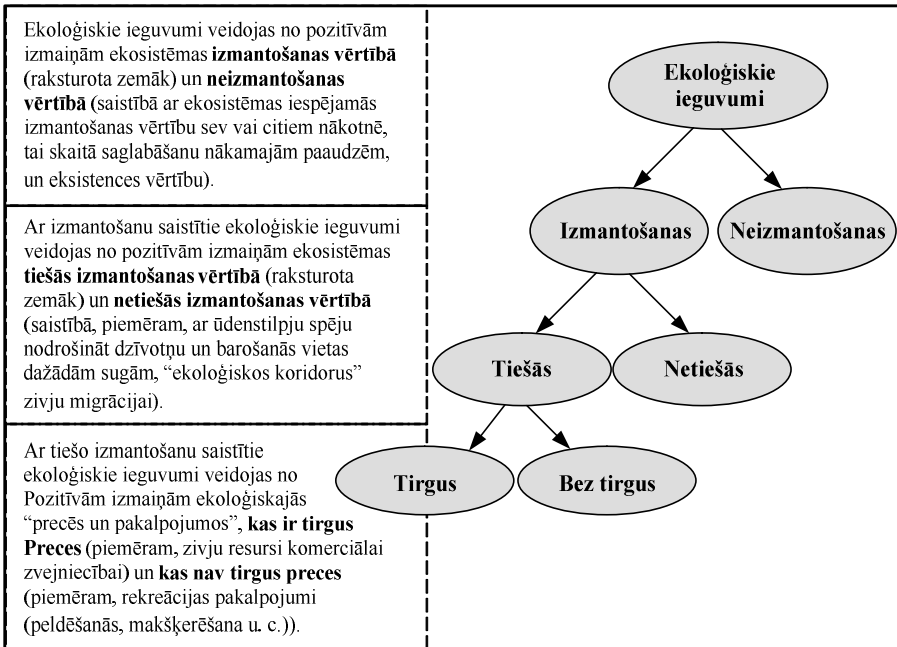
Ekoloģiskie ieguvumi veidojas no pozitīvām izmaiņām ekosistēmas **izmantošanas vērtībā** (raksturota zemāk) un **neizmantošanas vērtībā** (saistībā ar ekosistēmas iespējamās izmantošanas vērtību sev vai citiem nākotnē, tai skaitā saglabāšanu nākamajām paaudzēm, un eksistences vērtību).

Ar izmantošanu saistītie ekoloģiskie ieguvumi veidojas no pozitīvām izmaiņām ekosistēmas **tiešās izmantošanas vērtībā** (raksturota zemāk) un **netiešās izmantošanas vērtībā** (saistībā, piemēram, ar ūdenstilpju spēju nodrošināt dzīvotņu un barošanās vietas dažādām sugām, "ekoloģiskos koridorus" zivju migrācijai).

Ar tiešo izmantošanu saistītie ekoloģiskie ieguvumi veidojas no Pozitīvām izmaiņām ekoloģiskajās "precēs un pakalpojumos", **kas ir tirgus Preces** (piemēram, zivju resursi komerciālai zvejniecībai) un **kas nav tirgus preces** (piemēram, rekreācijas pakalpojumi (peldēšanās, makšķerēšana u. c.)).

Ekoloģiskie ieguvumi

Izmantošanas

Neizmantošanas

Tiešās

Netiešās

Tirgus

Bez tirgus